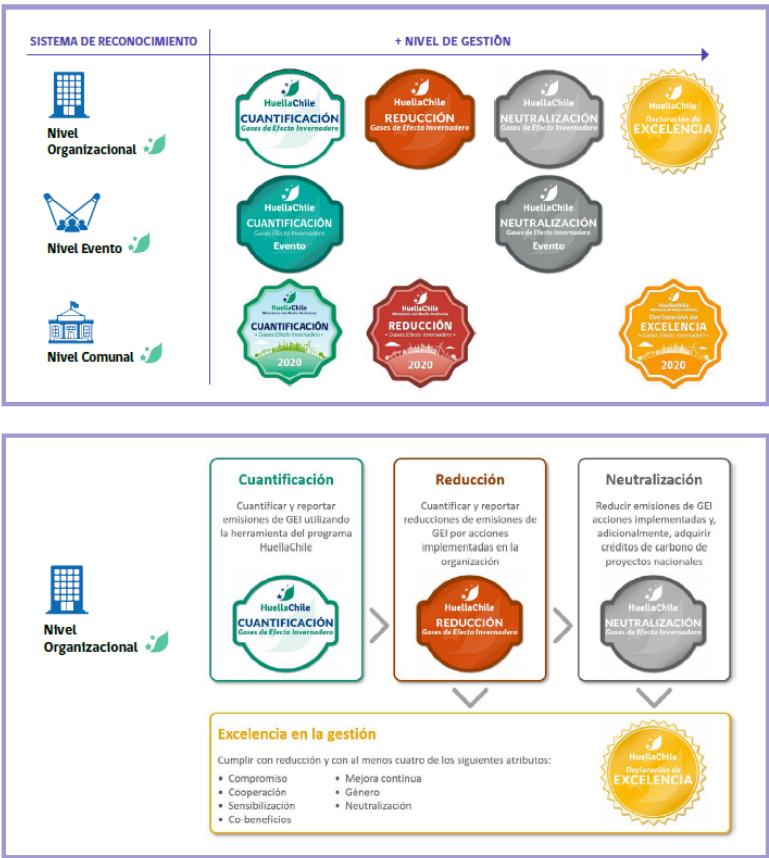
SISTEMA DE RECONOCIMIENTO

+ NIVEL DE GESTIÓN

Nivel Organizacional

HuellaChile CUANTIFICACIÓN Gases de Efecto Invernadero

HuellaChile REDUCCIÓN Gases de Efecto Invernadero

HuellaChile NEUTRALIZACIÓN Gases de Efecto Invernadero

HuellaChile Declaración de EXCELENCIA

Nivel Evento

HuellaChile CUANTIFICACIÓN Gases Efecto Invernadero Evento

HuellaChile NEUTRALIZACIÓN Gases Efecto Invernadero Evento

Nivel Comunal

HuellaChile CUANTIFICACIÓN Gases Efecto Invernadero 2020

HuellaChile REDUCCIÓN Gases Efecto Invernadero 2020

HuellaChile Declaración de EXCELENCIA Gases Efecto Invernadero 2020

Nivel Organizacional

Cuantificación

Cuantificar y reportar emisiones de GEI utilizando la herramienta del programa HuellaChile

HuellaChile CUANTIFICACIÓN Gases de Efecto Invernadero

Reducción

Cuantificar y reportar reducciones de emisiones de GEI por acciones implementadas en la organización

HuellaChile REDUCCIÓN Gases de Efecto Invernadero

Neutralización

Reducir emisiones de GEI acciones implementadas y, adicionalmente, adquirir créditos de carbono de proyectos nacionales

HuellaChile NEUTRALIZACIÓN Gases de Efecto Invernadero

Excelencia en la gestión

Cumplir con reducción y con al menos cuatro de los siguientes atributos:

• Compromiso
• Cooperación
• Sensibilización
• Co-beneficios
• Mejora continua
• Género
• Neutralización

HuellaChile Declaración de EXCELENCIA